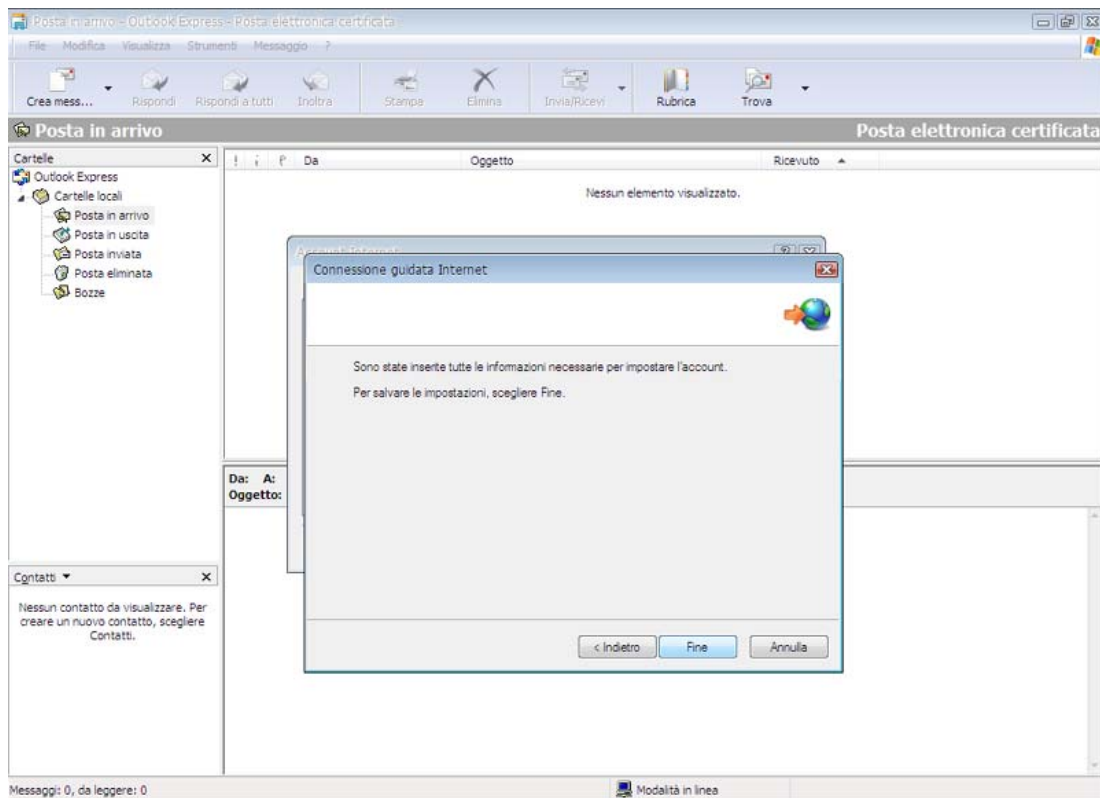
Posta in arrivo - Outlook Express - Posta elettronica certificata

File Modifica Visualizza Strumenti Messaggio ?

Crea mess... Rispondi Rispondi a tutti Inoltra Stampa Elimina Invia/Ricevi Rubrica Trova

Posta in arrivo

Posta elettronica certificata

Cartelle

Outlook Express
Cartelle locali
Posta in arrivo
Posta in uscita
Posta inviata
Posta eliminata
Bozze

! P Da Oggetto Ricevuto

Nessun elemento visualizzato.

Account Internet

Connessione guidata Internet

Sono state inserite tutte le informazioni necessarie per impostare l'account.

Per salvare le impostazioni, scegliere Fine.

< Indietro Fine Annulla

Da: A:
Oggetto:

Contatti

Nessun contatto da visualizzare. Per creare un nuovo contatto, scegliere Contatti.

Messaggi: 0, da leggere: 0

Modalità in linea